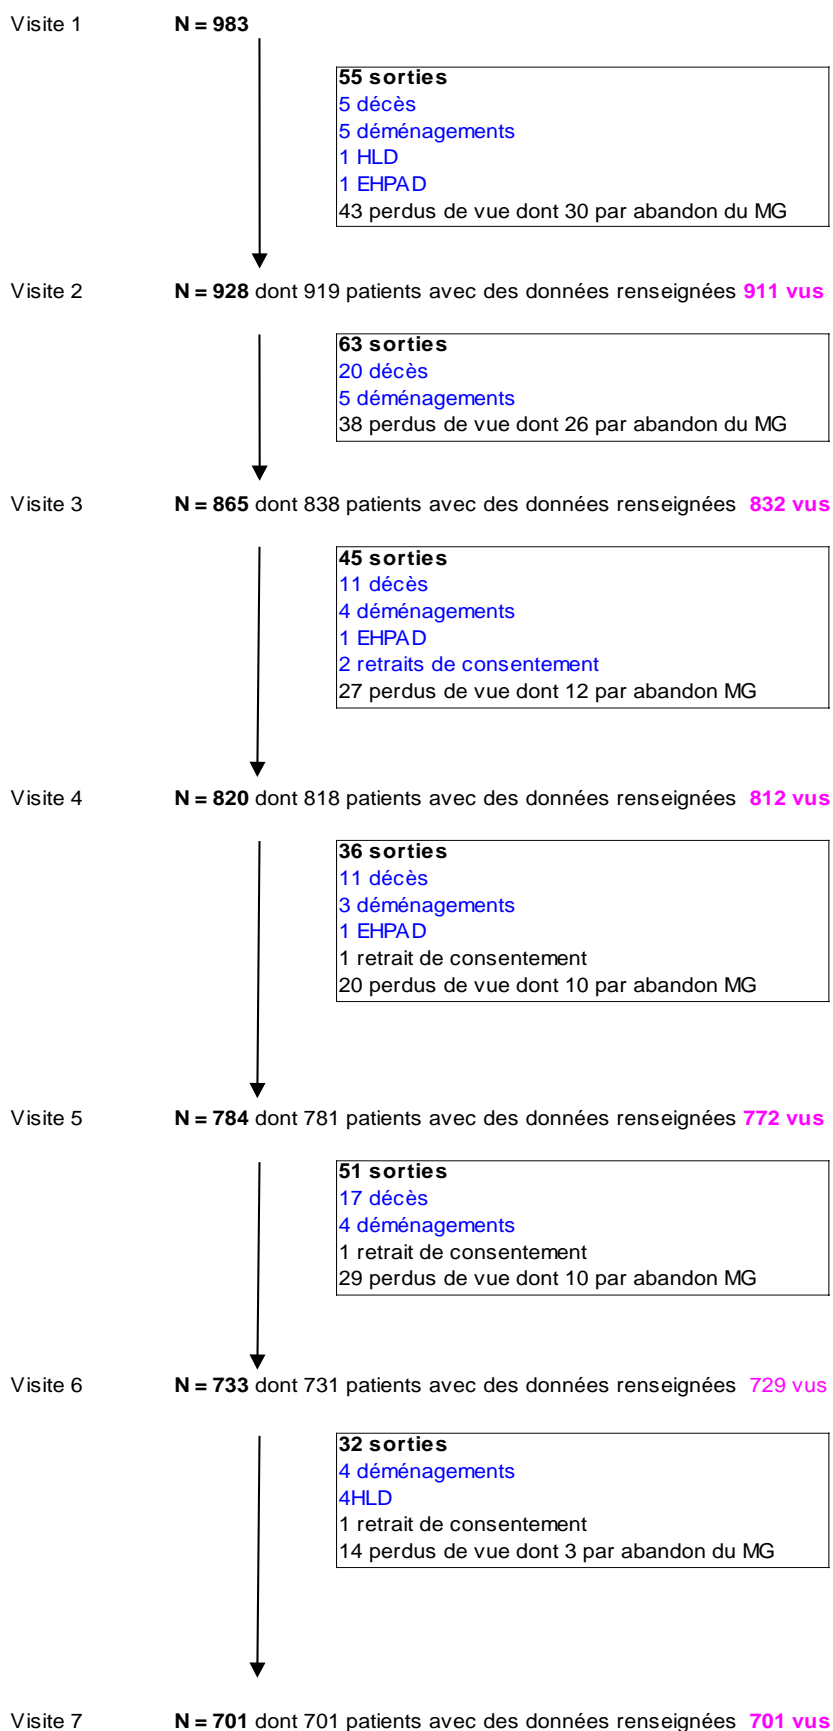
Visite 1 **N = 983**

**55 sorties**
5 décès
5 déménagements
1 HLD
1 EHPAD
43 perdus de vue dont 30 par abandon du MG

Visite 2 **N = 928** dont 919 patients avec des données renseignées **911 vus**

**63 sorties**
20 décès
5 déménagements
38 perdus de vue dont 26 par abandon du MG

Visite 3 **N = 865** dont 838 patients avec des données renseignées **832 vus**

**45 sorties**
11 décès
4 déménagements
1 EHPAD
2 retraits de consentement
27 perdus de vue dont 12 par abandon MG

Visite 4 **N = 820** dont 818 patients avec des données renseignées **812 vus**

**36 sorties**
11 décès
3 déménagements
1 EHPAD
1 retrait de consentement
20 perdus de vue dont 10 par abandon MG

Visite 5 **N = 784** dont 781 patients avec des données renseignées **772 vus**

**51 sorties**
17 décès
4 déménagements
1 retrait de consentement
29 perdus de vue dont 10 par abandon MG

Visite 6 **N = 733** dont 731 patients avec des données renseignées 729 vus

**32 sorties**
4 déménagements
4HLD
1 retrait de consentement
14 perdus de vue dont 3 par abandon du MG

Visite 7 **N = 701** dont 701 patients avec des données renseignées **701 vus**